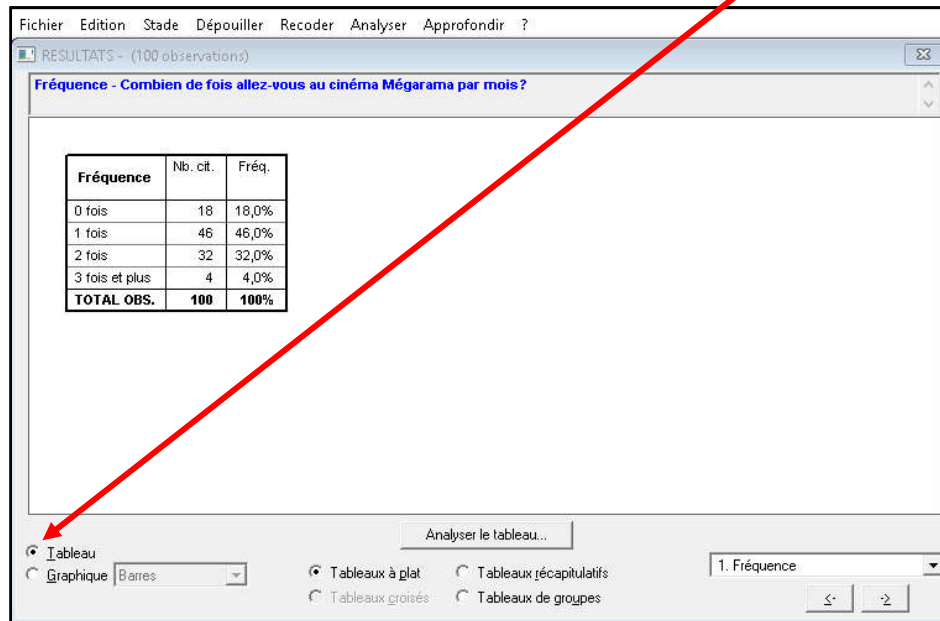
Fichier Edition Stade Dépouiller Recoder Analyser Approfondir ?

RESULTATS - (100 observations)

Fréquence - Combien de fois allez-vous au cinéma Mégarama par mois?

| Fréquence | Nb. cit. | Fréq. |
|---|---|---|
| 0 fois | 18 | 18,0% |
| 1 fois | 46 | 46,0% |
| 2 fois | 32 | 32,0% |
| 3 fois et plus | 4 | 4,0% |
| TOTAL OBS. | 100 | 100% |

Analyser le tableau...

Tableau
Graphique Barres

Tableaux à plat
Tableaux croisés
Tableaux récapitulatifs
Tableaux de groupes

1. Fréquence

<- ->